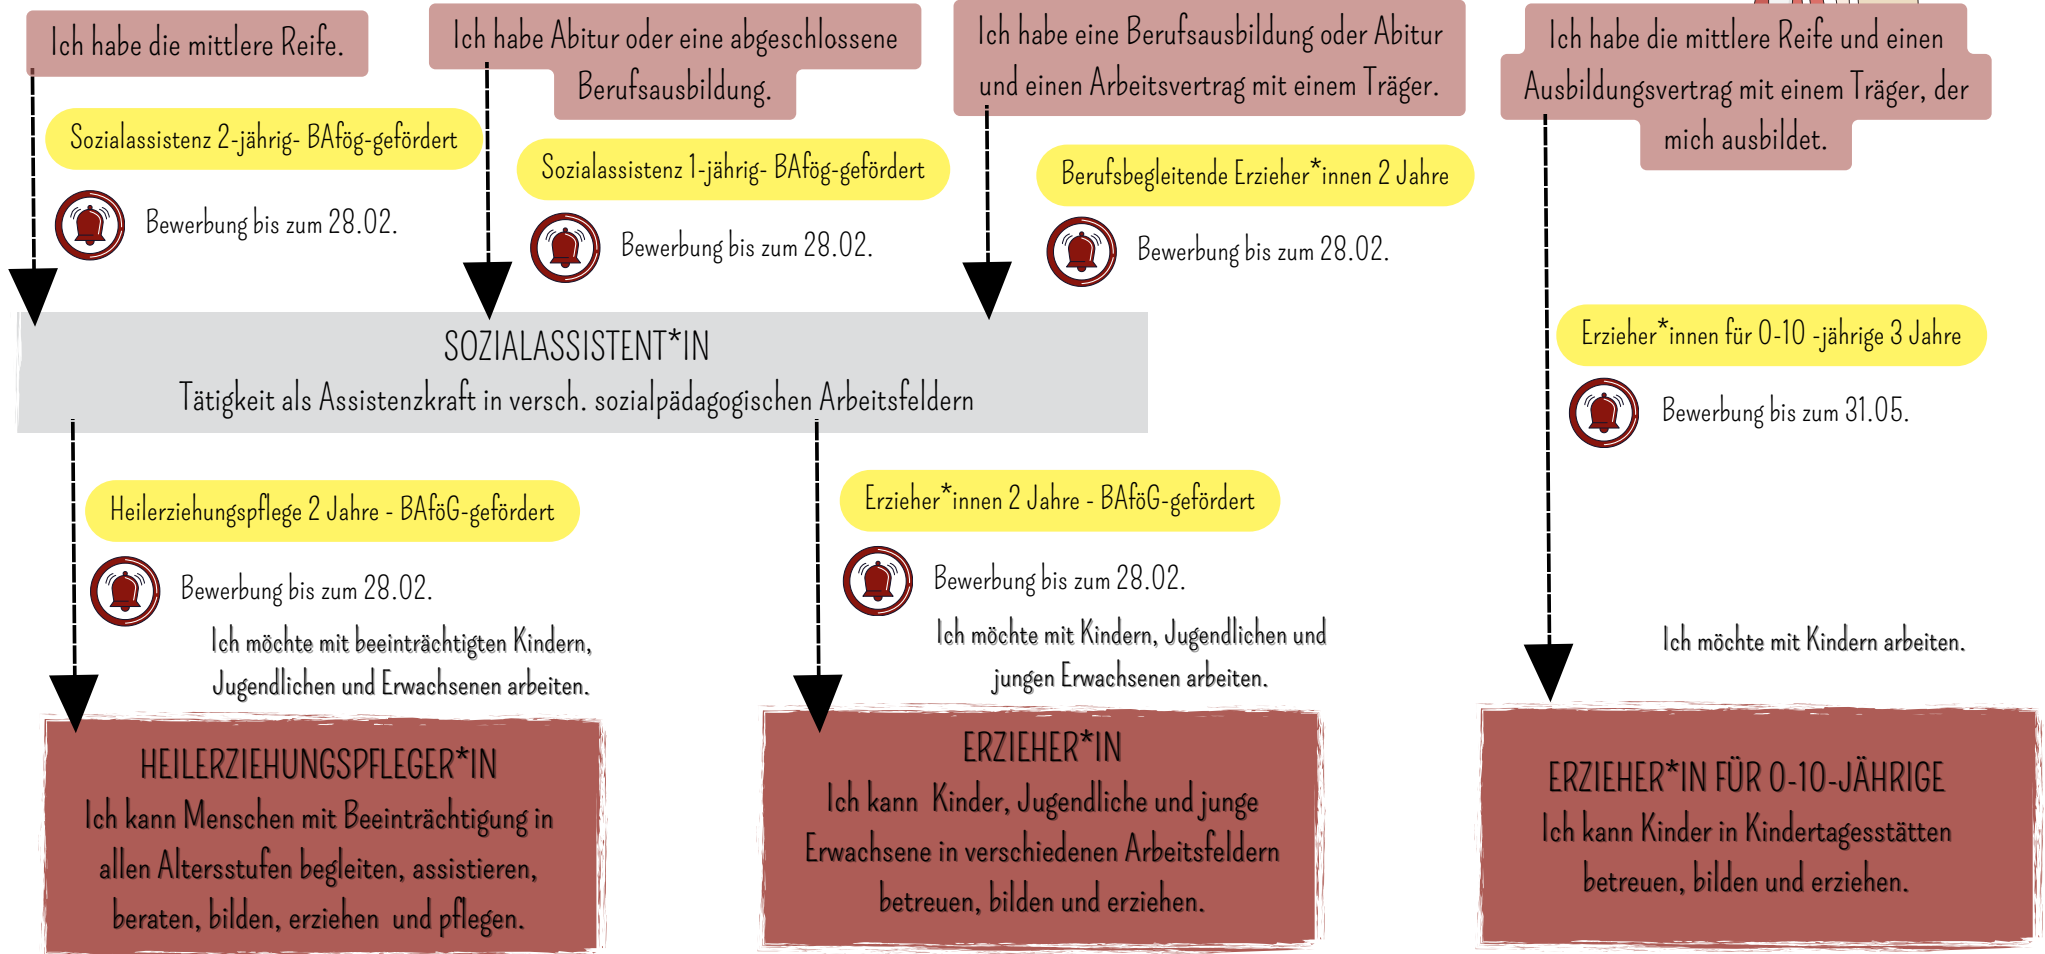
Ich habe die mittlere Reife.

Sozialassistenz 2-jährig- BAfög-gefördert

Bewerbung bis zum 28.02.

Ich habe Abitur oder eine abgeschlossene Berufsausbildung.

Sozialassistenz 1-jährig- BAfög-gefördert

Bewerbung bis zum 28.02.

Ich habe eine Berufsausbildung oder Abitur und einen Arbeitsvertrag mit einem Träger.

Berufsbegleitende Erzieher*innen 2 Jahre

Bewerbung bis zum 28.02.

Ich habe die mittlere Reife und einen Ausbildungsvertrag mit einem Träger, der mich ausbildet.

Erzieher*innen für 0-10 -jährige 3 Jahre

Bewerbung bis zum 31.05.

SOZIALASSISTENT*IN
Tätigkeit als Assistenzkraft in versch. sozialpädagogischen Arbeitsfeldern

Heilerziehungspflege 2 Jahre - BAföG-gefördert

Bewerbung bis zum 28.02.

Ich möchte mit beeinträchtigten Kindern, Jugendlichen und Erwachsenen arbeiten.

Erzieher*innen 2 Jahre - BAföG-gefördert

Bewerbung bis zum 28.02.

Ich möchte mit Kindern, Jugendlichen und jungen Erwachsenen arbeiten.

Ich möchte mit Kindern arbeiten.

HEILERZIEHUNGSPFLEGER*IN
Ich kann Menschen mit Beeinträchtigung in allen Altersstufen begleiten, assistieren, beraten, bilden, erziehen und pflegen.

ERZIEHER*IN
Ich kann Kinder, Jugendliche und junge Erwachsene in verschiedenen Arbeitsfeldern betreuen, bilden und erziehen.

ERZIEHER*IN FÜR 0-10-JÄHRIGE
Ich kann Kinder in Kindertagesstätten betreuen, bilden und erziehen.